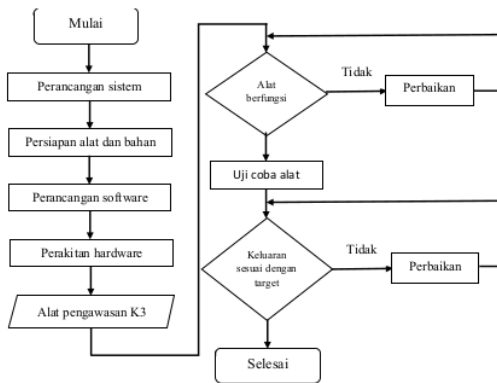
Mulai

Perancangan sistem

Persiapan alat dan bahan

Perancangan software

Perakitan hardware

Alat pengawasan K3

Alat berfungsi

Tidak

Perbaikan

Uji coba alat

Keluaran sesuai dengan target

Tidak

Perbaikan

Selesai